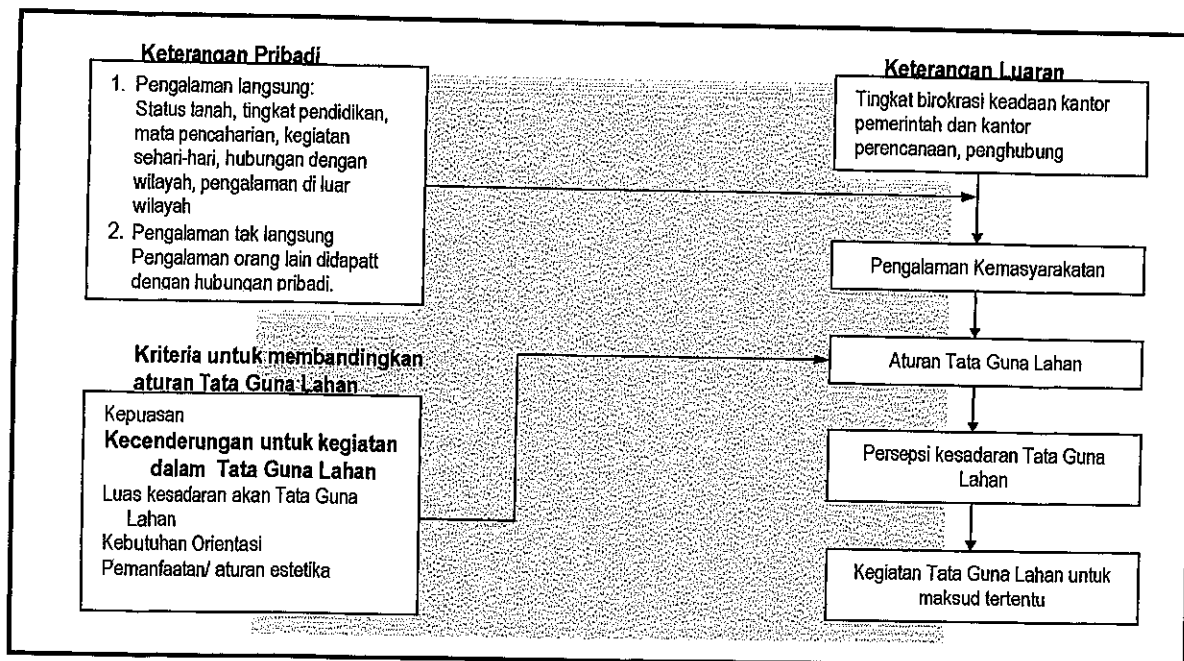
Keterangan Pribadi

1. Pengalaman langsung:
Status tanah, tingkat pendidikan, mata pencaharian, kegiatan sehari-hari, hubungan dengan wilayah, pengalaman di luar wilayah
2. Pengalaman tak langsung
Pengalaman orang lain didapatt dengan hubungan pribadi.

Keterangan Luaran

Tingkat birokrasi keadaan kantor pemerintah dan kantor perencanaan, penghubung

Pengalaman Kemasyarakatan

Kriteria untuk membandingkan aturan Tata Guna Lahan

Kepuasan
Kecenderungan untuk kegiatan dalam Tata Guna Lahan
Luas kesadaran akan Tata Guna Lahan
Kebutuhan Orientasi
Pemanfaatan/ aturan estetika

Aturan Tata Guna Lahan

Persepsi kesadaran Tata Guna Lahan

Kegiatan Tata Guna Lahan untuk maksud tertentu